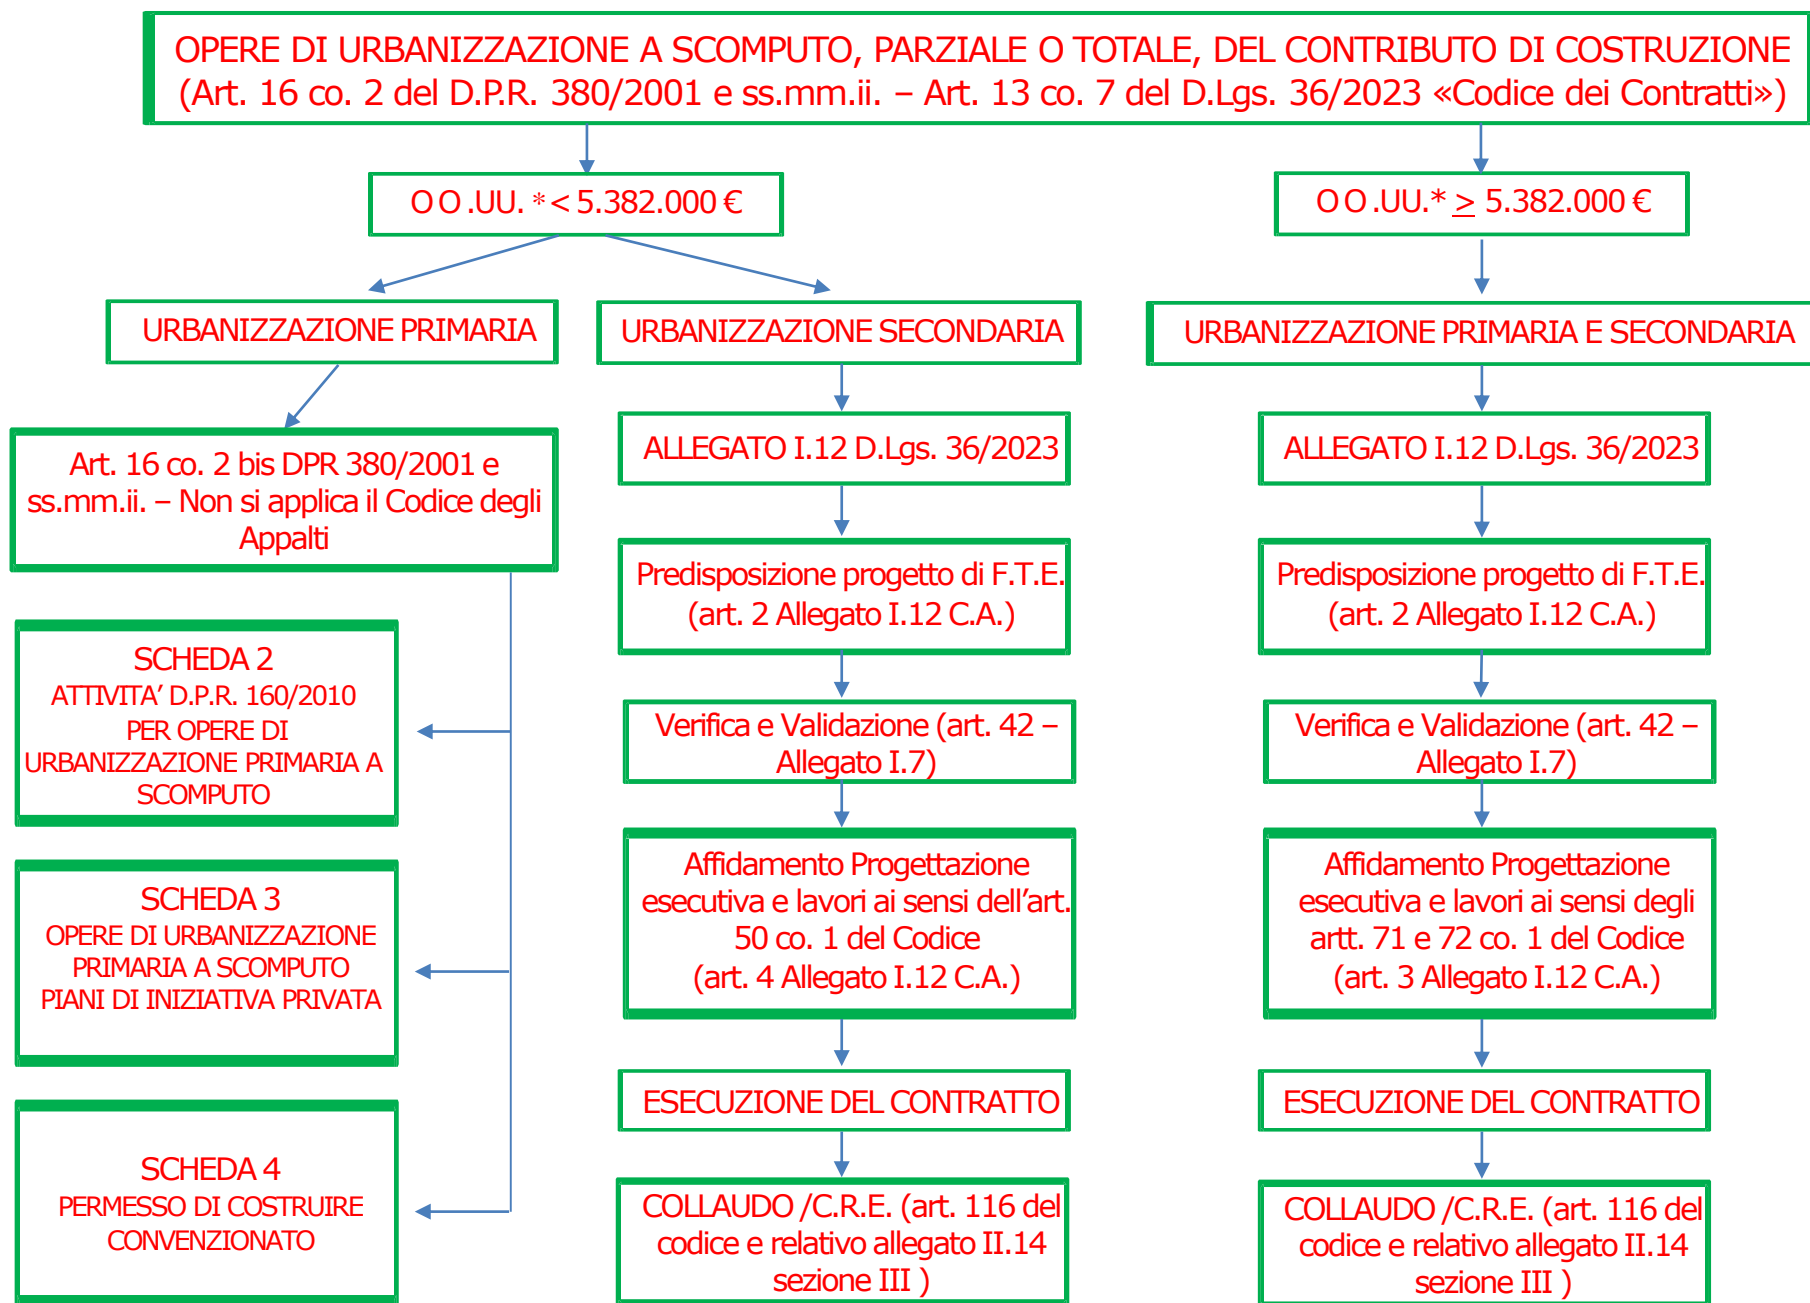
OPERE DI URBANIZZAZIONE A SCOMPUTO, PARZIALE O TOTALE, DEL CONTRIBUTO DI COSTRUZIONE (Art. 16 co. 2 del D.P.R. 380/2001 e ss.mm.ii. – Art. 13 co. 7 del D.Lgs. 36/2023 «Codice dei Contratti»)

O O .UU. * < 5.382.000 €

O O .UU.* $\geq$ 5.382.000 €

URBANIZZAZIONE PRIMARIA

URBANIZZAZIONE SECONDARIA

URBANIZZAZIONE PRIMARIA E SECONDARIA

Art. 16 co. 2 bis DPR 380/2001 e ss.mm.ii. – Non si applica il Codice degli Appalti

SCHEDA 2
ATTIVITA' D.P.R. 160/2010 PER OPERE DI URBANIZZAZIONE PRIMARIA A SCOMPUTO

SCHEDA 3
OPERE DI URBANIZZAZIONE PRIMARIA A SCOMPUTO PIANI DI INIZIATIVA PRIVATA

SCHEDA 4
PERMESSO DI COSTRUIRE CONVENZIONATO

ALLEGATO I.12 D.Lgs. 36/2023

Predisposizione progetto di F.T.E. (art. 2 Allegato I.12 C.A.)

Verifica e Validazione (art. 42 – Allegato I.7)

Affidamento Progettazione esecutiva e lavori ai sensi dell'art. 50 co. 1 del Codice (art. 4 Allegato I.12 C.A.)

ESECUZIONE DEL CONTRATTO

COLLAUDO /C.R.E. (art. 116 del codice e relativo allegato II.14 sezione III )

ALLEGATO I.12 D.Lgs. 36/2023

Predisposizione progetto di F.T.E. (art. 2 Allegato I.12 C.A.)

Verifica e Validazione (art. 42 – Allegato I.7)

Affidamento Progettazione esecutiva e lavori ai sensi degli artt. 71 e 72 co. 1 del Codice (art. 3 Allegato I.12 C.A.)

ESECUZIONE DEL CONTRATTO

COLLAUDO /C.R.E. (art. 116 del codice e relativo allegato II.14 sezione III )